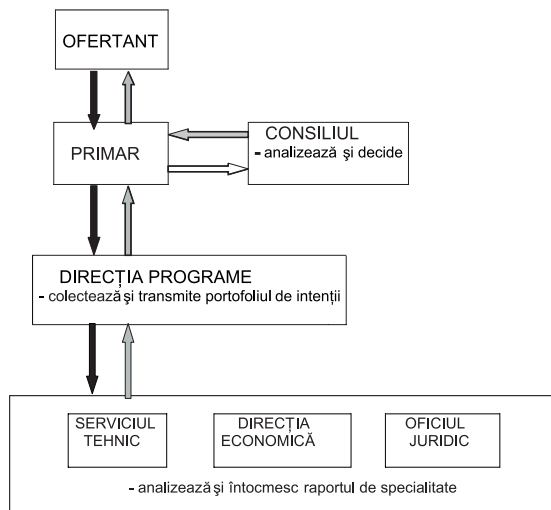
OFERTANT

PRIMAR

CONSILIUL
- analizează şi decide

DIRECȚIA PROGRAME
- colectează şi transmite portofoliul de intenții

SERVICIUL TEHNIC

DIRECȚIA ECONOMICĂ

OFICIUL JURIDIC

- analizează şi întocmesc raportul de specialitate